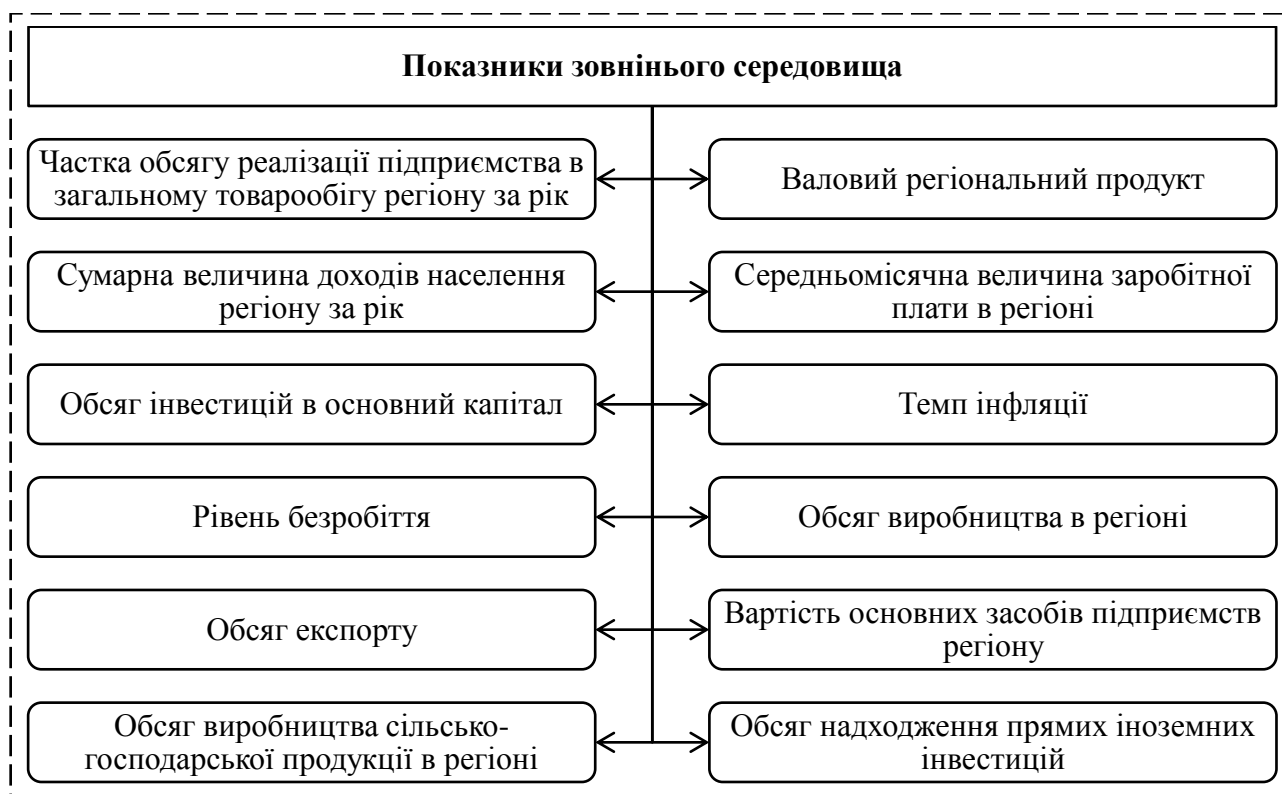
Показники зовнішнього середовища

Частка обсягу реалізації підприємства в загальному товарообігу регіону за рік

Валовий регіональний продукт

Сумарна величина доходів населення регіону за рік

Середньомісячна величина заробітної плати в регіоні

Обсяг інвестицій в основний капітал

Темп інфляції

Рівень безробіття

Обсяг виробництва в регіоні

Обсяг експорту

Вартість основних засобів підприємств регіону

Обсяг виробництва сільськогосподарської продукції в регіоні

Обсяг надходження прямих іноземних інвестицій